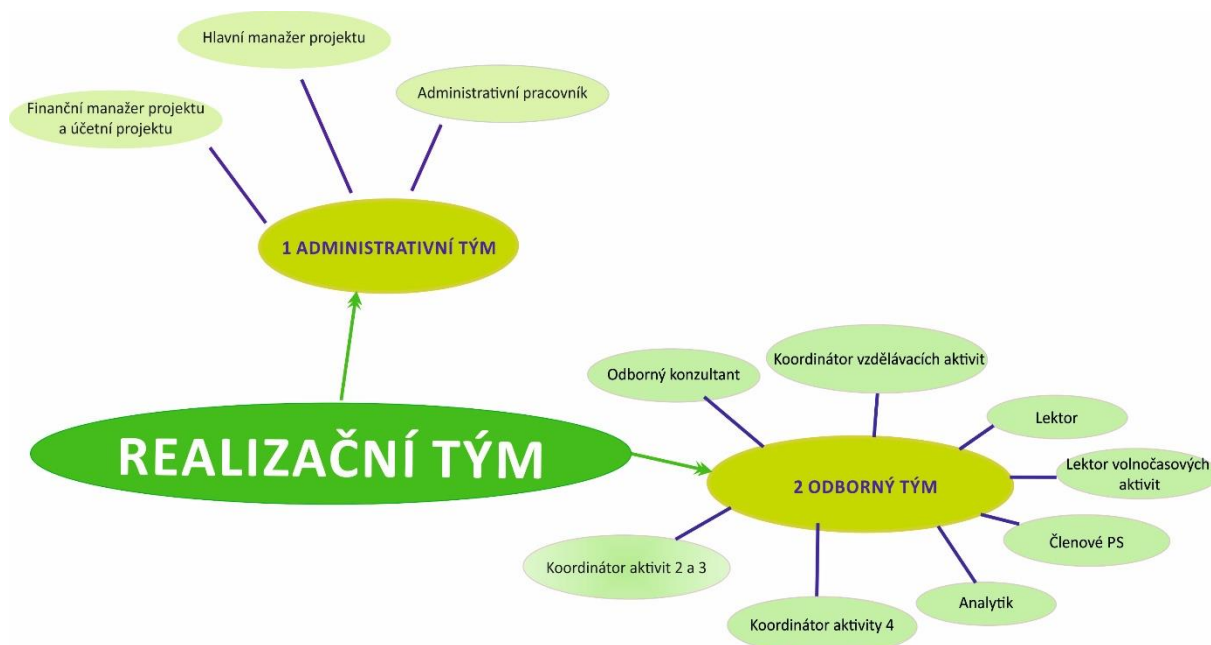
Hlavní manažer projektu

Administrativní pracovník

Finanční manažer projektu a účetní projektu

1 ADMINISTRATIVNÍ TÝM

REALIZAČNÍ TÝM

Odborný konzultant

Koordinátor vzdělávacích aktivit

Lektor

Lektor volnočasových aktivit

2 ODBORNÝ TÝM

Členové PS

Koordinátor aktivit 2 a 3

Analytik

Koordinátor aktivity 4